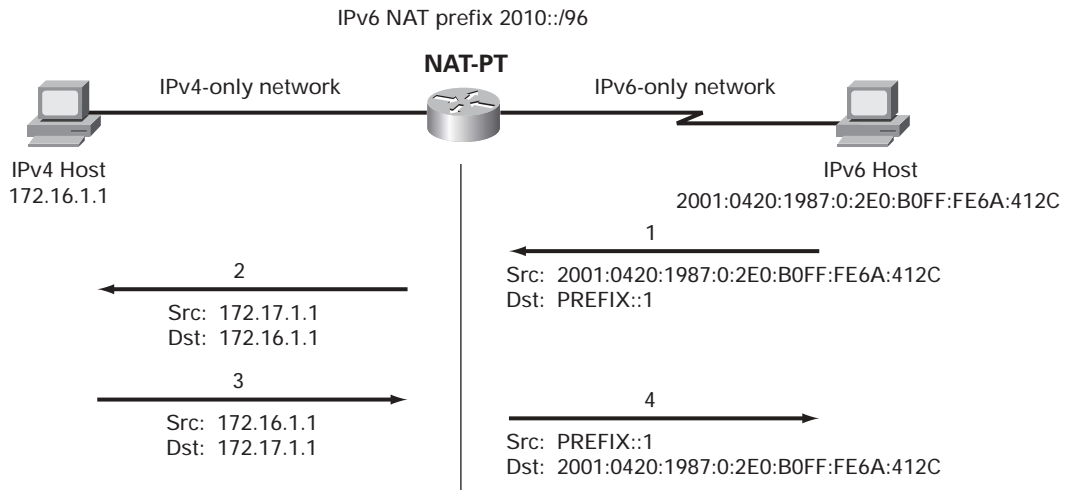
IPv6 NAT prefix 2010::/96

NAT-PT

IPv4-only network

IPv6-only network

IPv4 Host
172.16.1.1

IPv6 Host
2001:0420:1987:0:2E0:B0FF:FE6A:412C

1
Src: 2001:0420:1987:0:2E0:B0FF:FE6A:412C
Dst: PREFIX::1

2
Src: 172.17.1.1
Dst: 172.16.1.1

3
Src: 172.16.1.1
Dst: 172.17.1.1

4
Src: PREFIX::1
Dst: 2001:0420:1987:0:2E0:B0FF:FE6A:412C